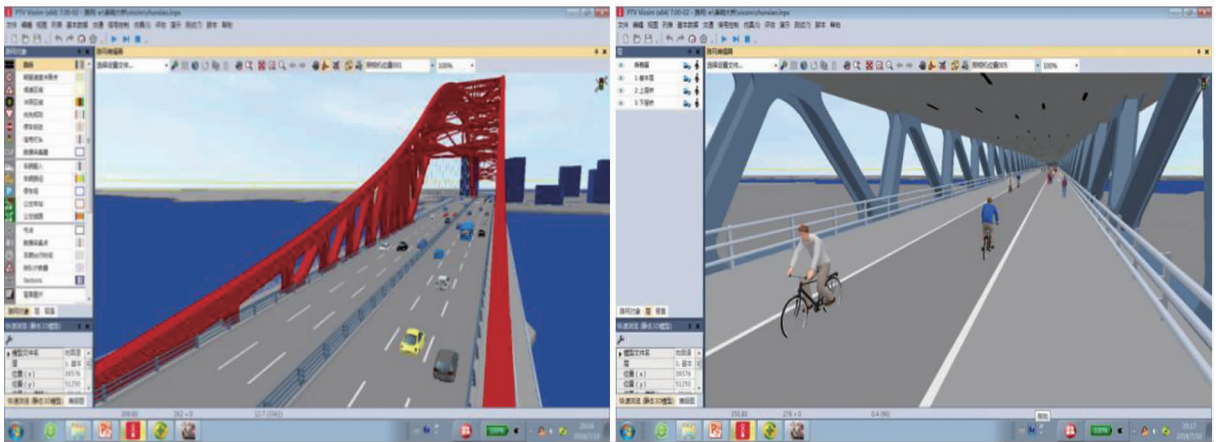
PTV Vissim (x64) 7.00-02 - [路网]

文件 编辑 视图 列表 基本数据 交通 信号控制 仿真(I) 评价 演示 测试(T) 脚本 帮助

路网编辑器

100%

PTV Vissim (x64) 7.00-02 - [路网]

文件 编辑 视图 列表 基本数据 交通 信号控制 仿真(I) 评价 演示 测试(T) 脚本 帮助

路网编辑器

100%

所有层

1: 基本层

2: 上层桥

3: 下层桥

快速浏览

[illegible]